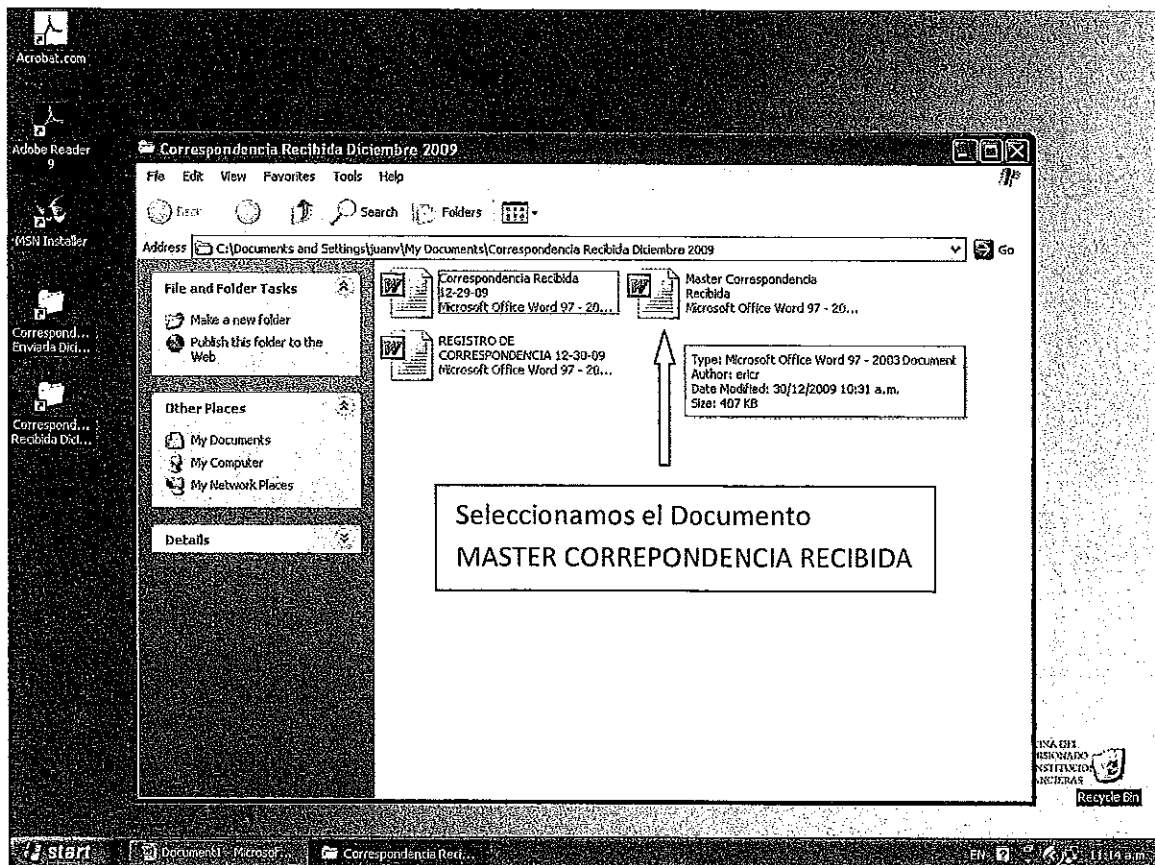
Acrobat.com

Adobe Reader 9

MSN Installer

Correspond... Enviada Dici...

Correspond... Recibida Dici...

Correspondencia Recibida Diciembre 2009

File Edit View Favorites Tools Help

Back Search Folders

Address C:\Documents and Settings\juanv\My Documents\Correspondencia Recibida Diciembre 2009 Go

File and Folder Tasks

Make a new folder

Publish this folder to the Web

Other Places

My Documents

My Computer

My Network Places

Details

Correspondencia Recibida 12-29-09 Microsoft Office Word 97 - 20...

Master Correspondencia Recibida Microsoft Office Word 97 - 20...

REGISTRO DE CORRESPONDENCIA 12-30-09 Microsoft Office Word 97 - 20...

Type: Microsoft Office Word 97 - 2003 Document
Author: ericr
Date Modified: 30/12/2009 10:31 a.m.
Size: 407 KB

Seleccionamos el Documento MASTER CORREPONDENCIA RECIBIDA

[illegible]NA DEL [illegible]ISIONADO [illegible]NSTITUCIO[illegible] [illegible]NCIERAS

Recycle Bin

start

Document1 - Microsof...

Correspondencia Reci...

EN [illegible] a.m.